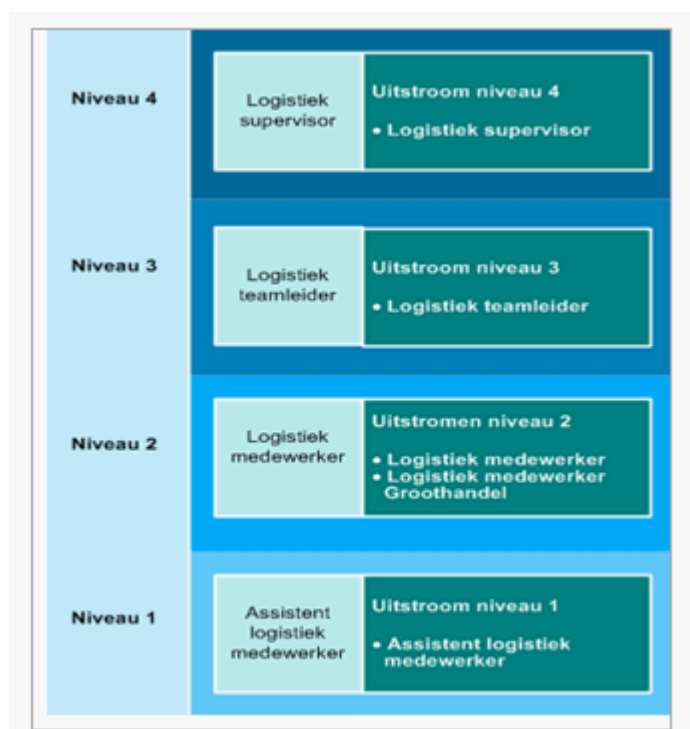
Niveau 4

Logistiek supervisor

Uitstroom niveau 4

• Logistiek supervisor

Niveau 3

Logistiek teamleider

Uitstroom niveau 3

• Logistiek teamleider

Niveau 2

Logistiek medewerker

Uitstromen niveau 2

• Logistiek medewerker
• Logistiek medewerker Groothandel

Niveau 1

Assistent logistiek medewerker

Uitstroom niveau 1

• Assistent logistiek medewerker